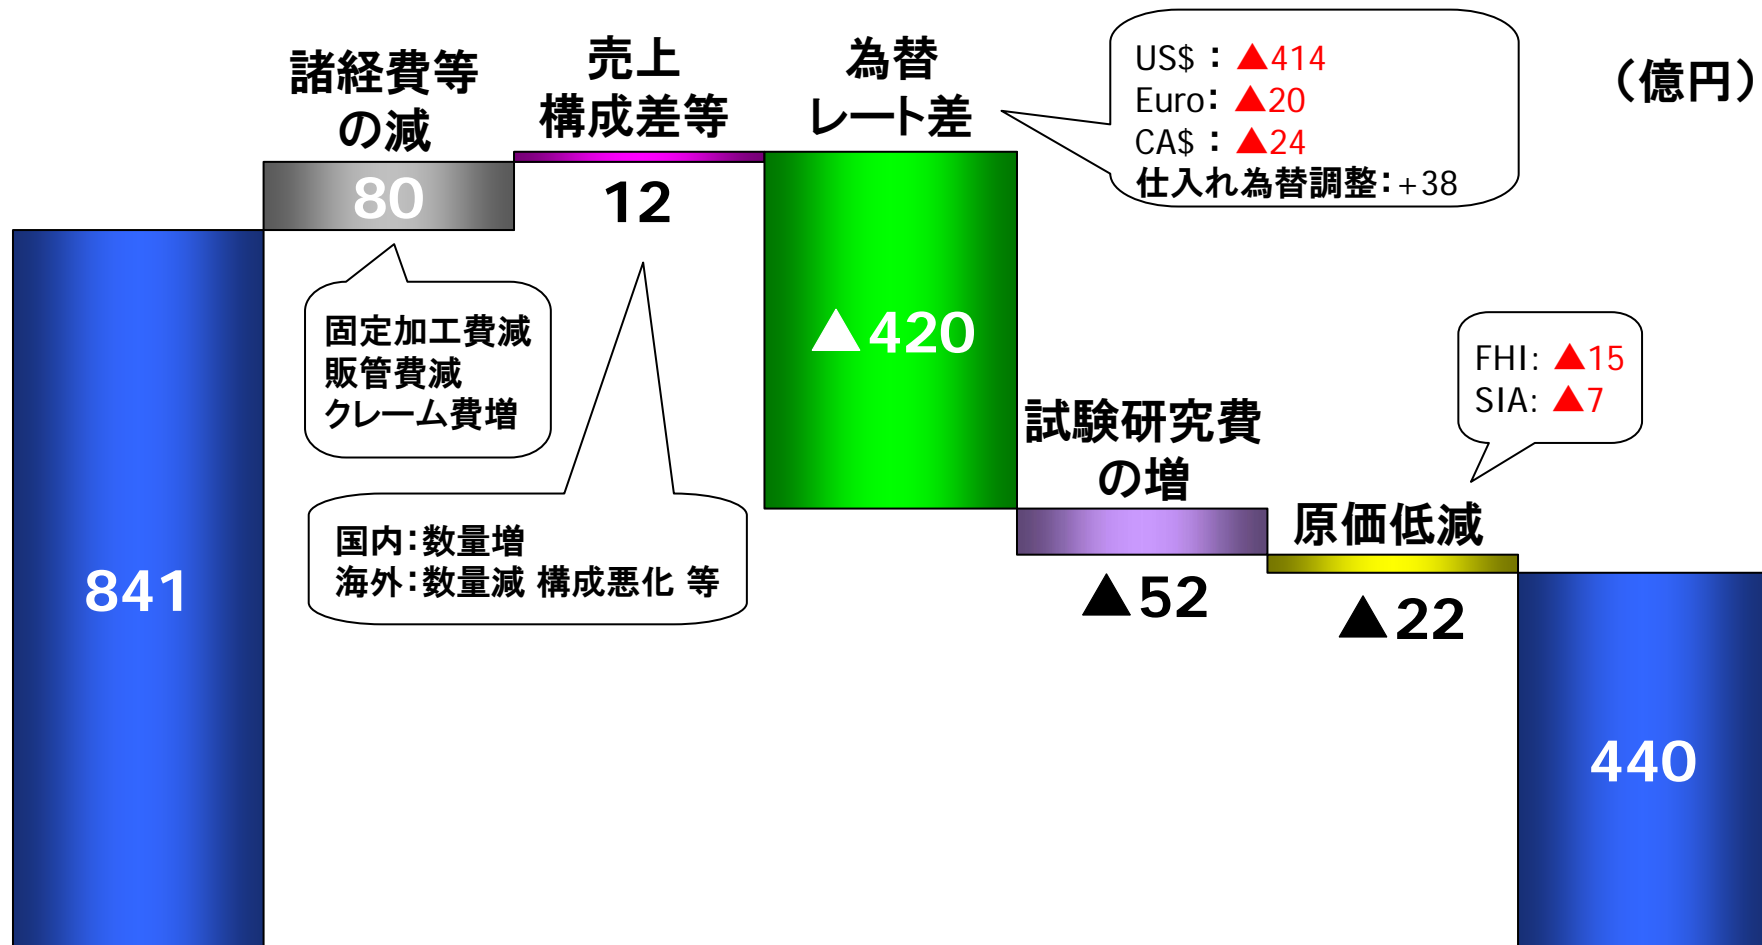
諸経費等の減

売上構成差等

為替レート差

US$：▲414
Euro：▲20
CA$：▲24
仕入れ為替調整：+38

（億円）

80

12

固定加工費減
販管費減
クレーム費増

▲420

FHI: ▲15
SIA: ▲7

試験研究費の増

国内：数量増
海外：数量減 構成悪化 等

原価低減

841

▲52

▲22

440